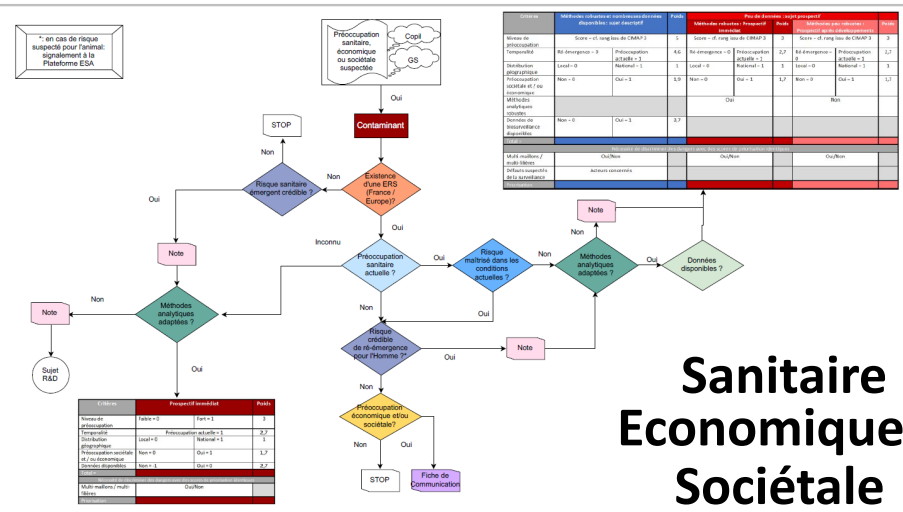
*: en cas de risque suspecté pour l'animal: signalement à la Plateforme ESA

Préoccupation sanitaire, économique ou sociétale suspectée

Copil

GS

Oui

Contaminant

STOP

Non

Existence d'une ERS (France / Europe)?

Non

Risque sanitaire émergent crédible ?

Oui

Note

Inconnu

Oui

Préoccupation sanitaire actuelle ?

Oui

Risque maîtrisé dans les conditions actuelles ?

Non

Méthodes analytiques adaptées ?

Non

Données disponibles ?

Note

Oui

Non

Note

Méthodes analytiques adaptées ?

Non

Sujet R&D

Oui

Risque crédible de ré-émergence pour l'Homme ?*

Oui

Note

Non

Préoccupation économique et/ou sociétale?

Non

Oui

STOP

Fiche de Communication

| Critères | Méthodes robustes et données disponibles : suivi descriptif | | Poids | Méthodes robustes : Prospectif | | Poids | Méthodes peu robustes : Prospectif après développement | | Poids |
|---|---|---|---|---|---|---|---|---|---|
| Niveau de préoccupation | Score – cf. rang issu de CIMAP 3 | | 1 | Score – cf. rang issu de CIMAP 3 | | 2 | Score – cf. rang issu de CIMAP 3 | | 2 |
| Temporalité | Ré-émergence – 3 | Préoccupation actuelle + 1 | 4,6 | Ré-émergence – 0 | Préoccupation actuelle + 1 | 2,7 | Ré-émergence – 0 | Préoccupation actuelle + 1 | 1,7 |
| Distribution géographique | Local – 0 | National – 1 | 1 | Local – 0 | National – 1 | 1 | Local – 0 | National – 1 | 1 |
| Préoccupation sociétale et / ou économique | Non – 0 | Oui – 1 | 3,9 | Non – 0 | Oui – 1 | 1,7 | Non – 0 | Oui – 1 | 1,7 |
| Méthodes analytiques robustes | | | | Oui | | | Non | | |
| Données de biosurveillance disponibles | Non – 0 | Oui – 1 | 3,7 | | | | | | |
| Total | | | | | | | | | |
| Nécessité de mutualisation des plans | | | | | | | | | |
| Multi-maillons / multi-filières | Oui/Non | | | Oui/Non | | | Oui/Non | | |
| Défauts suspectés de la surveillance | Acteurs concernés | | | | | | | | |
| Priorisation | | | | | | | | | |

| Critères | Prospectif immédiat | | Poids |
|---|---|---|---|
| Niveau de préoccupation | Faible = 0 | Fort = 1 | 3 |
| Temporalité | Préoccupation actuelle = 1 | | 2,7 |
| Distribution géographique | Local = 0 | National = 1 | 1 |
| Préoccupation sociétale et / ou économique | Non = 0 | Oui = 1 | 1,7 |
| Données disponibles | Non = -1 | Oui = 0 | 2,7 |
| Total | | | |
| Multi-maillons / multi-filières | Oui/Non | | |
| Priorisation | | | |

Sanitaire
Economique
Sociétale